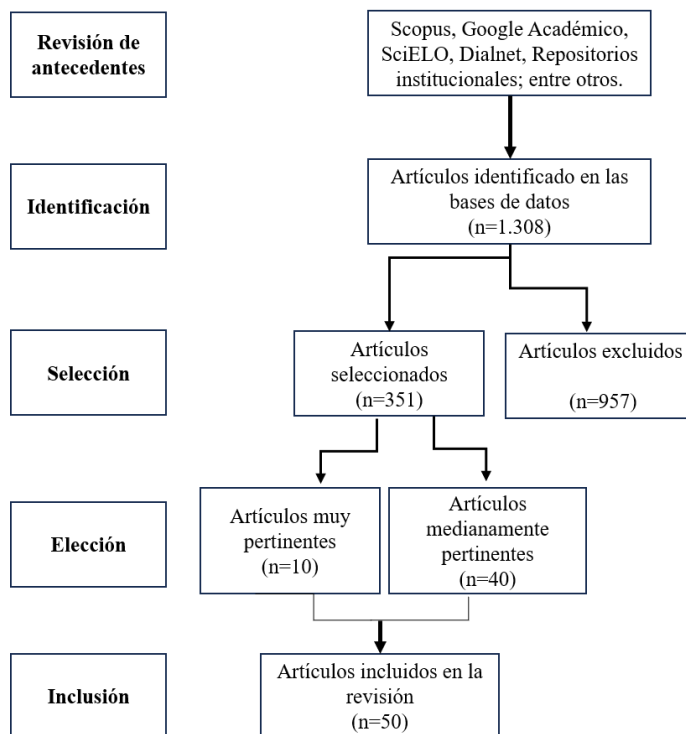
Revisión de antecedentes

Scopus, Google Académico, SciELO, Dialnet, Repositorios institucionales; entre otros.

Identificación

Artículos identificado en las bases de datos (n=1.308)

Selección

Artículos seleccionados (n=351)

Artículos excluidos

(n=957)

Elección

Artículos muy pertinentes (n=10)

Artículos medianamente pertinentes (n=40)

Inclusión

Artículos incluidos en la revisión (n=50)